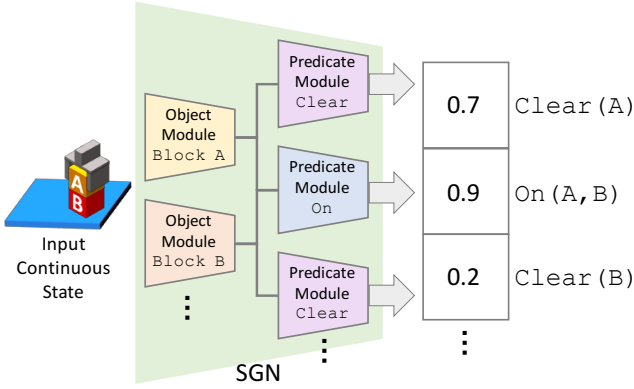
A
B

Input Continuous State

Object Module Block A

Object Module Block B

⋮

Predicate Module Clear

Predicate Module On

Predicate Module Clear

⋮

SGN

| 0.7 | Clear(A) |
|---|---|
| 0.9 | On(A,B) |
| 0.2 | Clear(B) |
| ⋮ | |